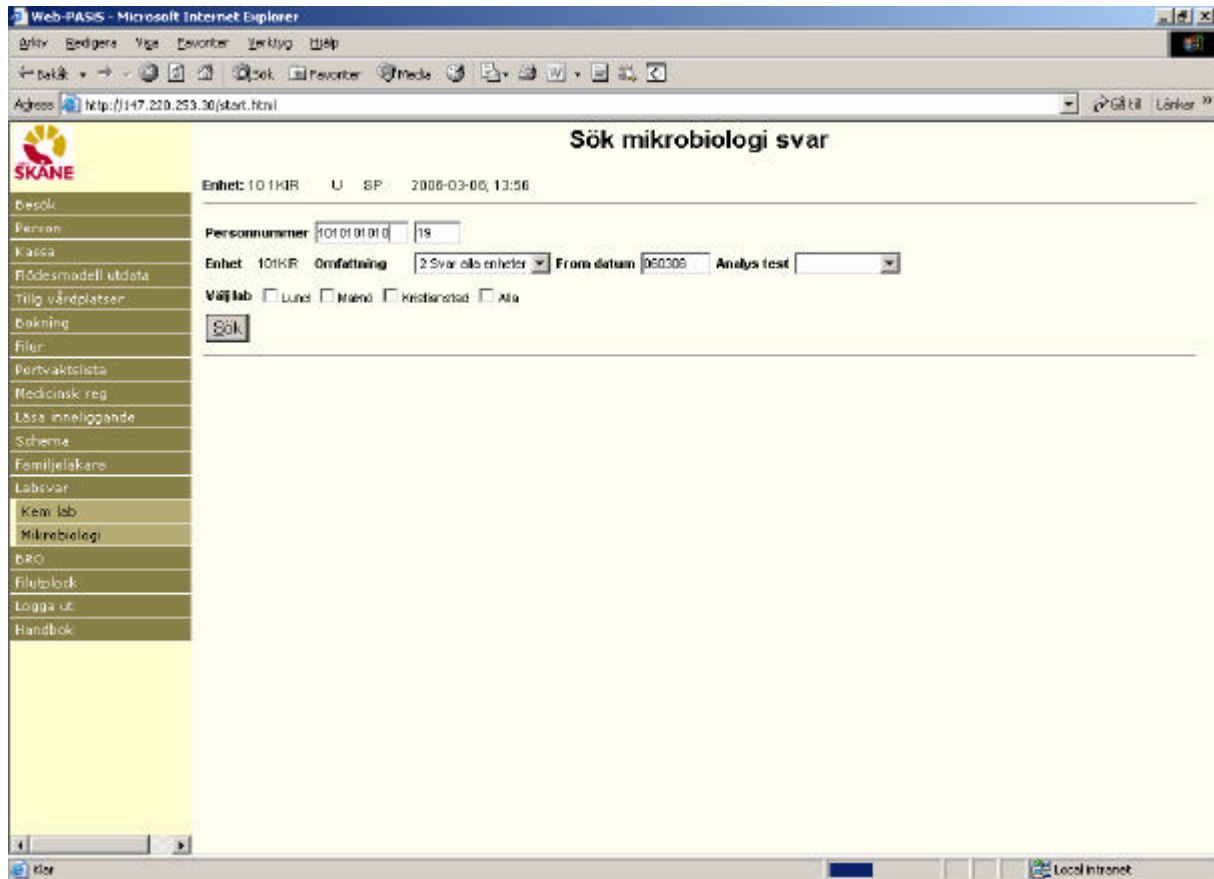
Web-PASIS - Microsoft Internet Explorer

Arkiv Redigera Visa Favoriter Verktyg Hjälp

Bakåt Sök Favoriter Media

Adress http://147.220.253.30/start.html

Gå till Länkar

SKÅNE

Besök
Person
Kassa
Flödesmodell utdata
Tillg vårdplatser
Bokning
Filer
Portvaktslista
Medicinsk reg
Läsa inneliggande
Scheman
Familjeläkare
Labsvar
Kem lab
Mikrobiologi
BRO
Filutplock
Logga ut
Handbok

Sök mikrobiologi svar

Enhet: 101KIR U SP 2006-03-06, 13:56

Personnummer 1010101010 19

Enhet 101KIR Omfattning 2 Svar alla enheter From datum 060306 Analys test

Välj lab Lund Malmö Kristianstad Alla

Sök

Klar

Local intranet